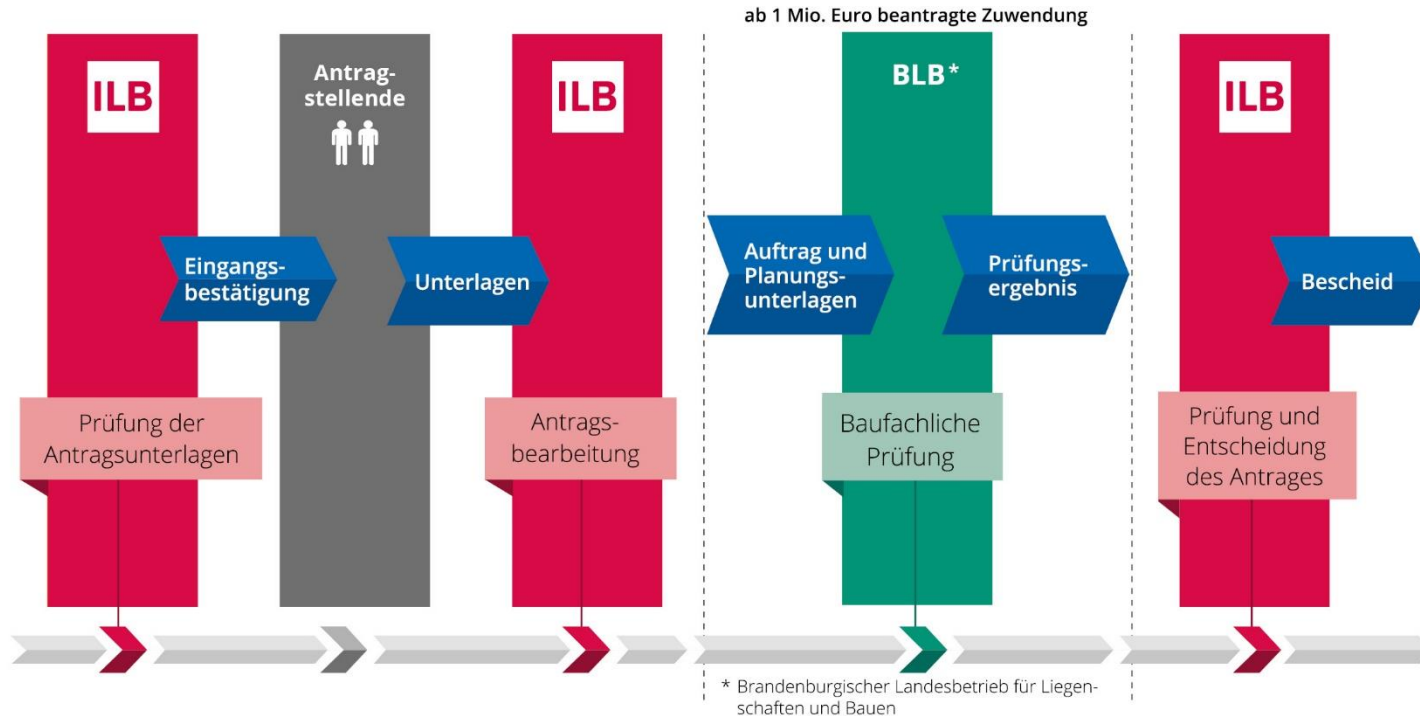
ab 1 Mio. Euro beantragte Zuwendung

ILB

Eingangsbestätigung

Prüfung der Antragsunterlagen

Antragstellende

Unterlagen

ILB

Antragsbearbeitung

BLB*

Auftrag und Planungsunterlagen

Prüfungsergebnis

Baufachliche Prüfung

ILB

Bescheid

Prüfung und Entscheidung des Antrages

* Brandenburgischer Landesbetrieb für Liegenschaften und Bauen